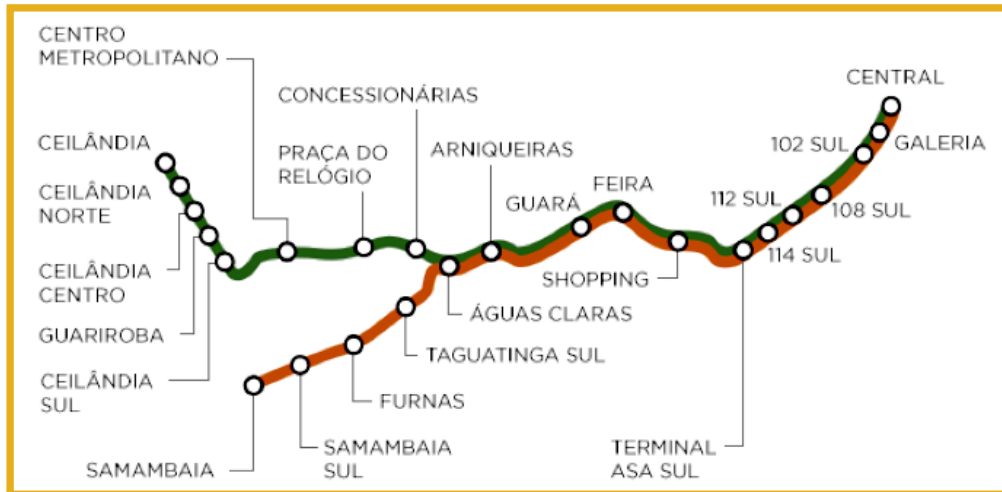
CENTRO METROPOLITANO

CONCESSIONÁRIAS

CENTRAL

CEILÂNDIA

PRAÇA DO RELÓGIO

ARNIQUEIRAS

102 SUL

GALERIA

CEILÂNDIA NORTE

GUARÁ

FEIRA

112 SUL

108 SUL

CEILÂNDIA CENTRO

SHOPPING

114 SUL

ÁGUAS CLARAS

GUARIROBA

TAGUATINGA SUL

CEILÂNDIA SUL

FURNAS

SAMAMBAIA SUL

TERMINAL ASA SUL

SAMAMBAIA